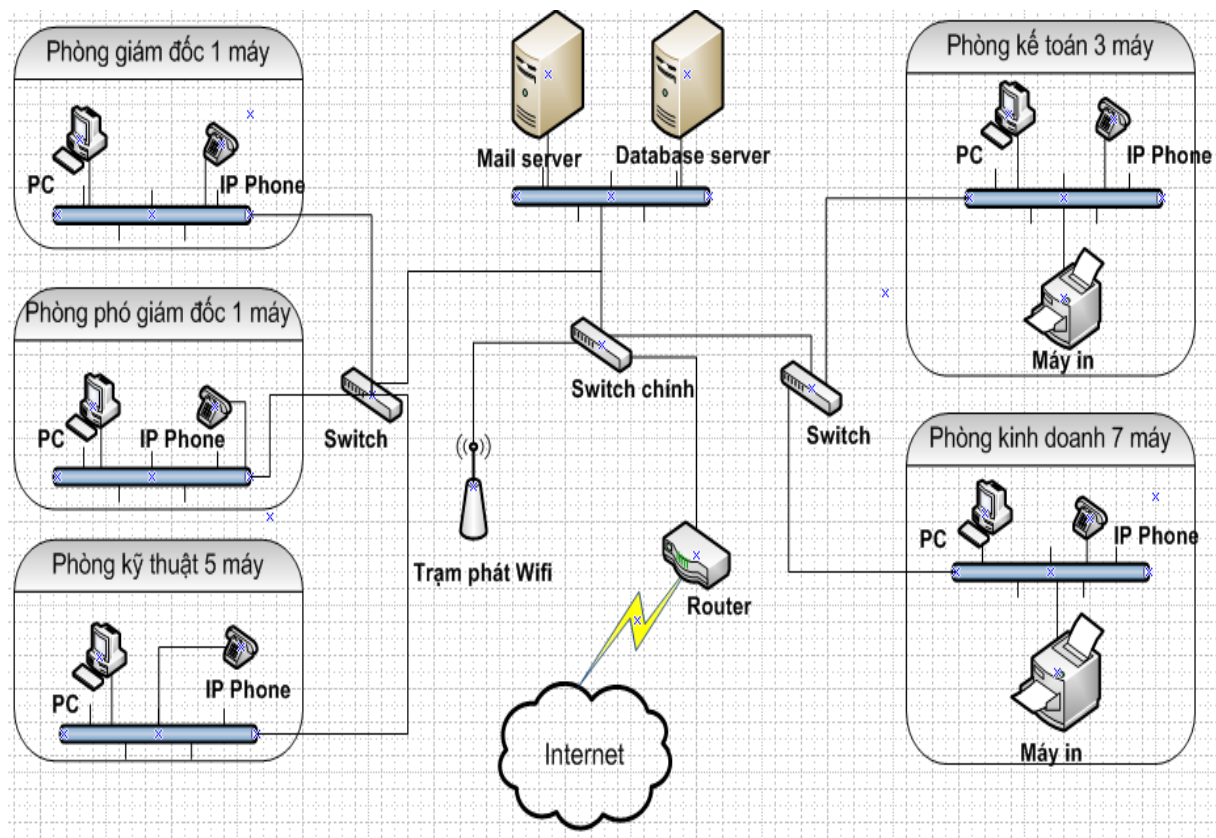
Phòng giám đốc 1 máy

PC

IP Phone

Mail server

Database server

Phòng kế toán 3 máy

PC

IP Phone

Máy in

Phòng phó giám đốc 1 máy

PC

IP Phone

Switch

Switch chính

Switch

Phòng kinh doanh 7 máy

PC

IP Phone

Máy in

Phòng kỹ thuật 5 máy

PC

IP Phone

Trạm phát Wifi

Router

Internet